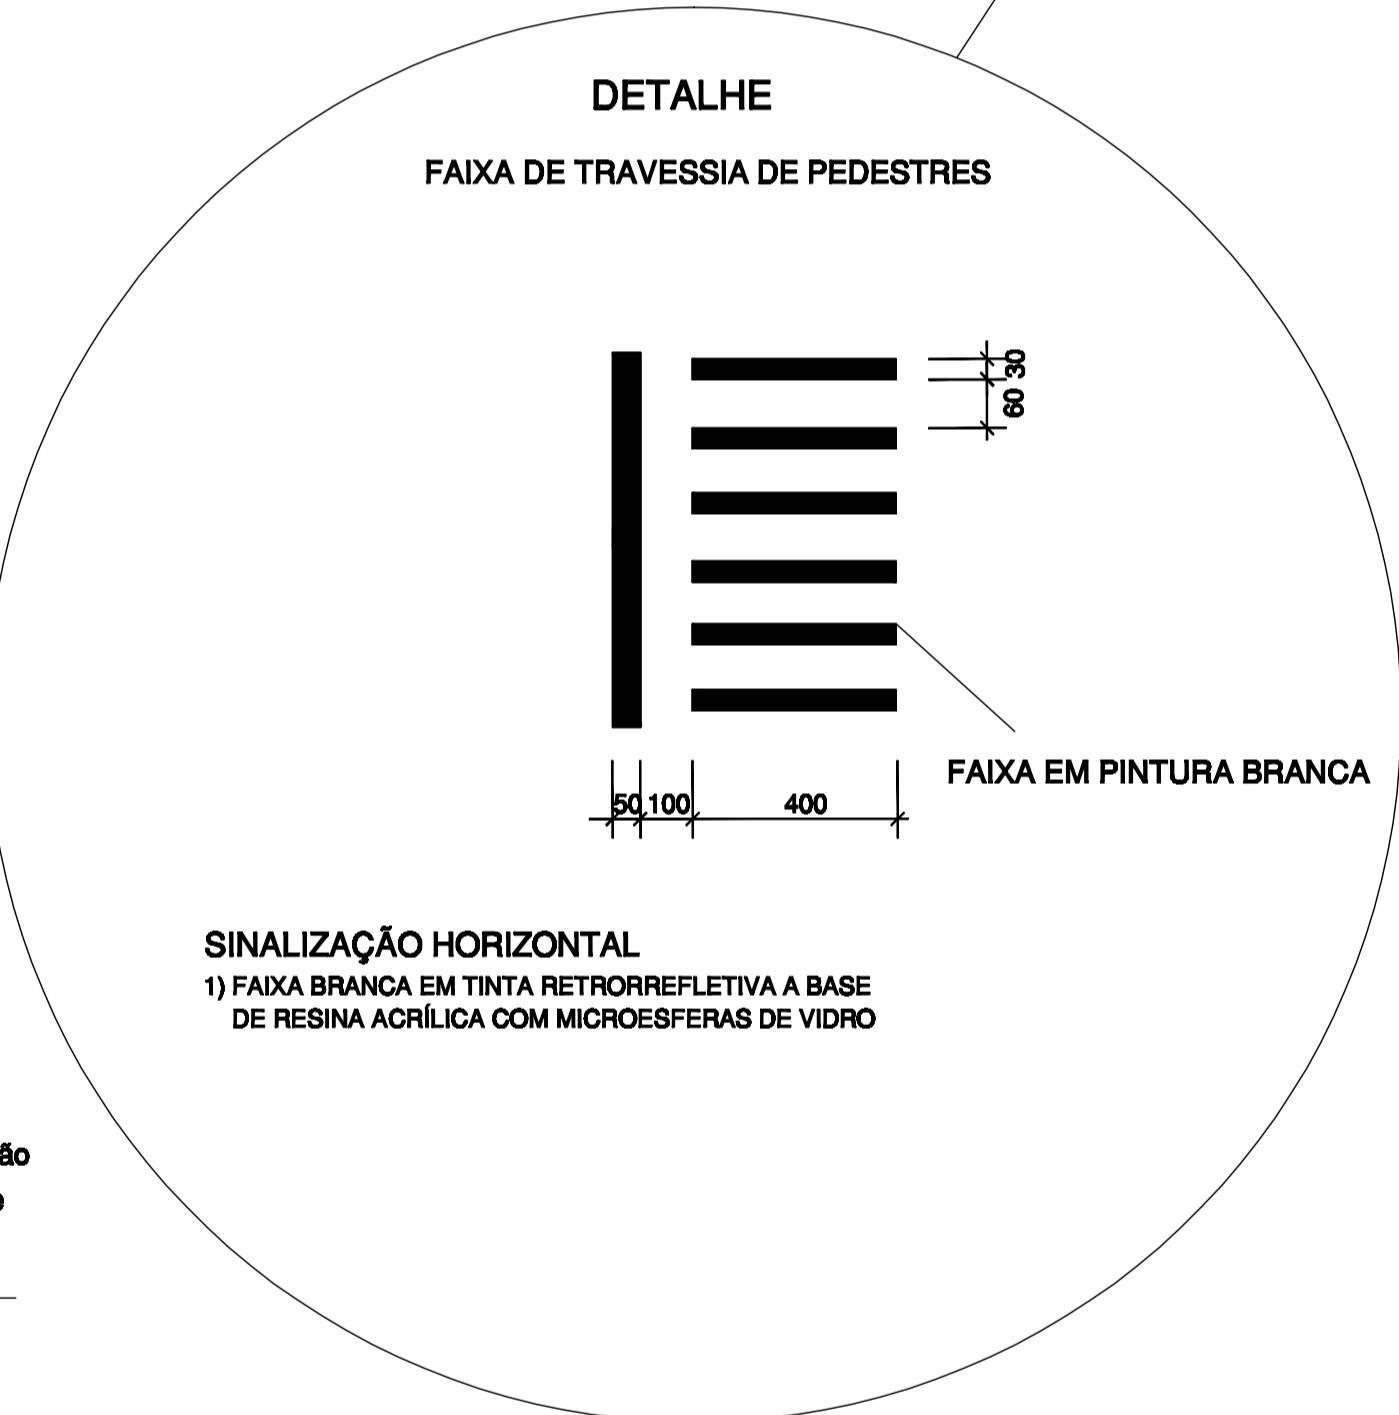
DETALHE

FAIXA DE TRAVESSIA DE PEDESTRES

30
60

FAIXA EM PINTURA BRANCA

50 100 400

SINALIZAÇÃO HORIZONTAL
1) FAIXA BRANCA EM TINTA RETRORREFLETIVA A BASE DE RESINA ACRÍLICA COM MICROESFERAS DE VIDRO

ão
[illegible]